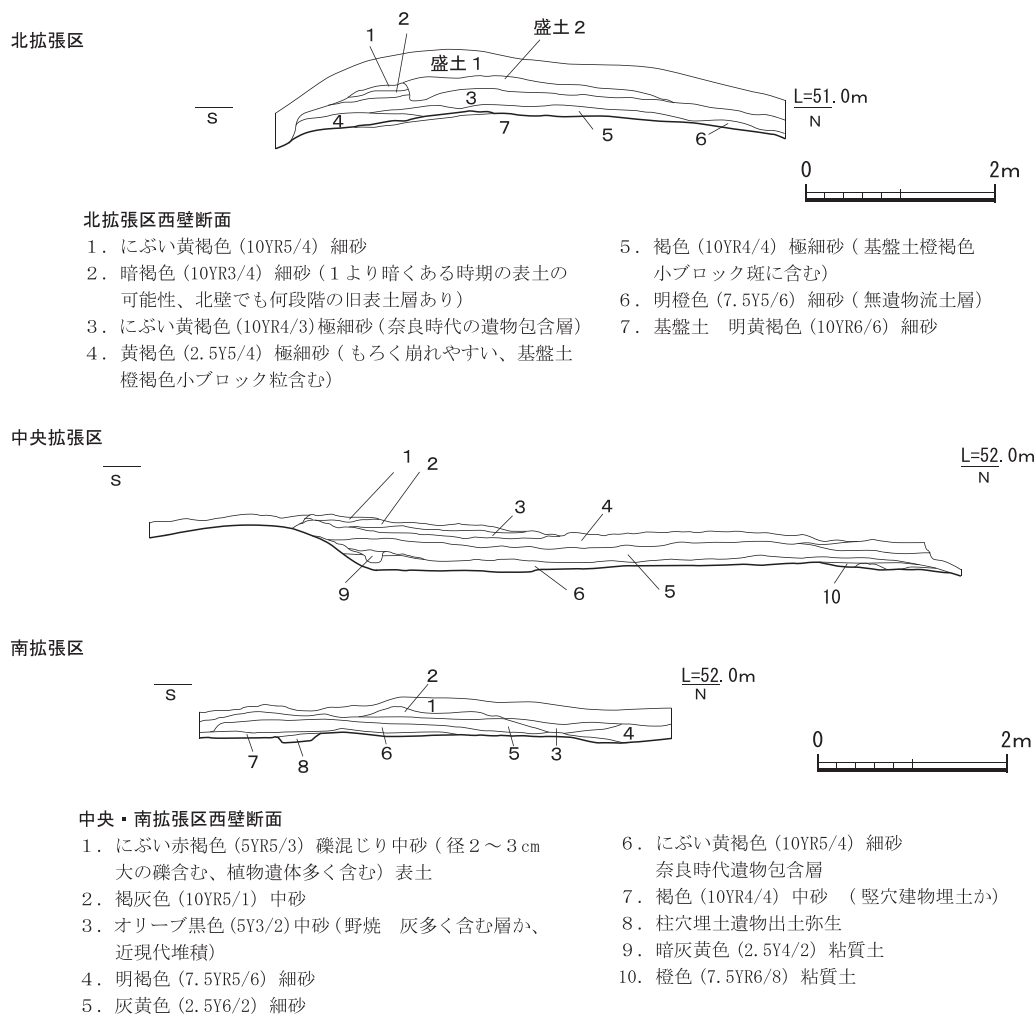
北拡張区

1 2 盛土２ 盛土１ 3 S 4 7 5 6 L=51.0m N

0 2m

北拡張区西壁断面

１．にぶい黄褐色（10YR5/4）細砂
２．暗褐色（10YR3/4）細砂（１より暗くある時期の表土の可能性、北壁でも何段階の旧表土層あり）
３．にぶい黄褐色（10YR4/3）極細砂（奈良時代の遺物包含層）
４．黄褐色（2.5Y5/4）極細砂（もろく崩れやすい、基盤土橙褐色小ブロック粒含む）

５．褐色（10YR4/4）極細砂（基盤土橙褐色小ブロック斑に含む）
６．明橙色（7.5Y5/6）細砂（無遺物流土層）
７．基盤土　明黄褐色（10YR6/6）細砂

中央拡張区

S 1 2 3 4 L=52.0m N 9 6 5 10

南拡張区

S 2 1 L=52.0m N 7 8 6 5 3 4

0 2m

中央・南拡張区西壁断面

１．にぶい赤褐色（5YR5/3）礫混じり中砂（径２～３cm大の礫含む、植物遺体多く含む）表土
２．褐灰色（10YR5/1）中砂
３．オリーブ黒色（5Y3/2）中砂（野焼　灰多く含む層か、近現代堆積）
４．明褐色（7.5YR5/6）細砂
５．灰黄色（2.5Y6/2）細砂

６．にぶい黄褐色（10YR5/4）細砂　奈良時代遺物包含層
７．褐色（10YR4/4）中砂　（竪穴建物埋土か）
８．柱穴埋土遺物出土弥生
９．暗灰黄色（2.5Y4/2）粘質土
10．橙色（7.5YR6/8）粘質土